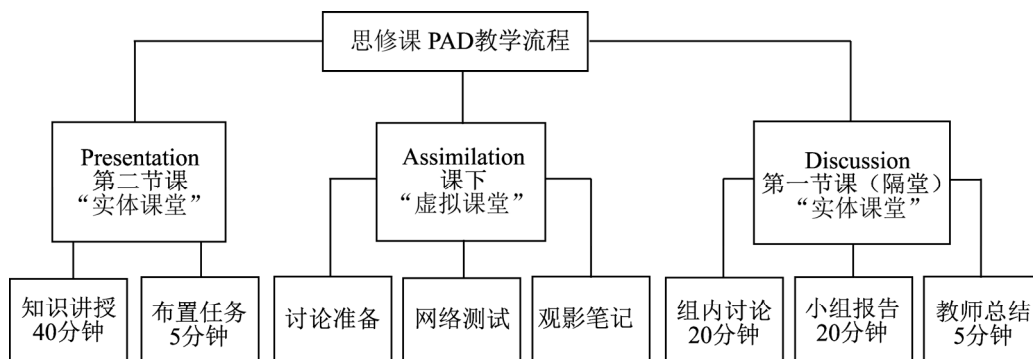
思修课 PAD教学流程

Presentation
第二节课
“实体课堂”

知识讲授
40分钟

布置任务
5分钟

Assimilation
课下
“虚拟课堂”

讨论准备

网络测试

观影笔记

Discussion
第一节课（隔堂）
“实体课堂”

组内讨论
20分钟

小组报告
20分钟

教师总结
5分钟